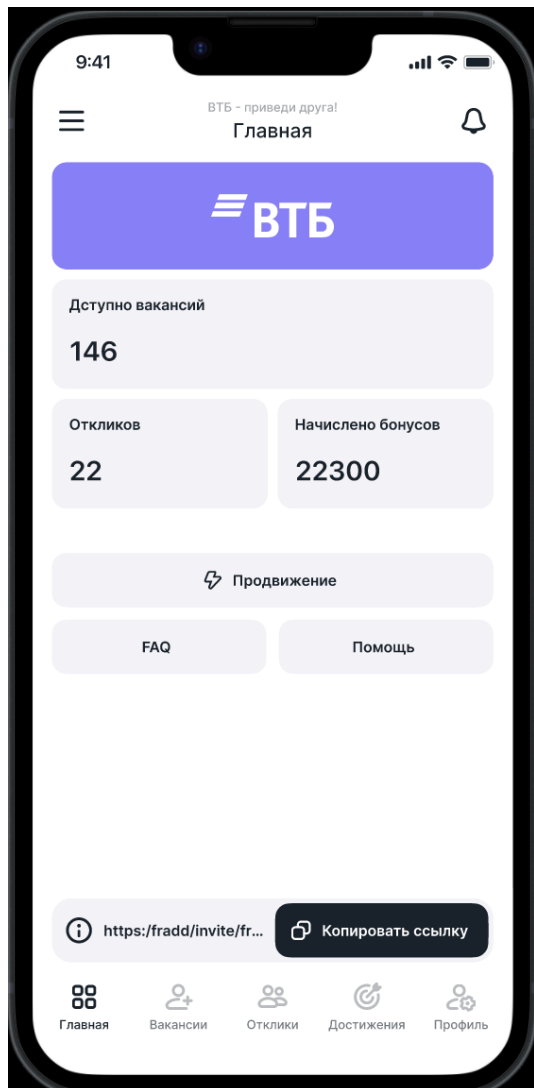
9:41

ВТБ - приведи друга!
Главная

ВТБ

Дступно вакансий
146

Откликов
22

Начислено бонусов
22300

Продвижение

FAQ

Помощь

https:/fradd/invite/fr...

Копировать ссылку

Главная
Вакансии
Отклики
Достижения
Профиль